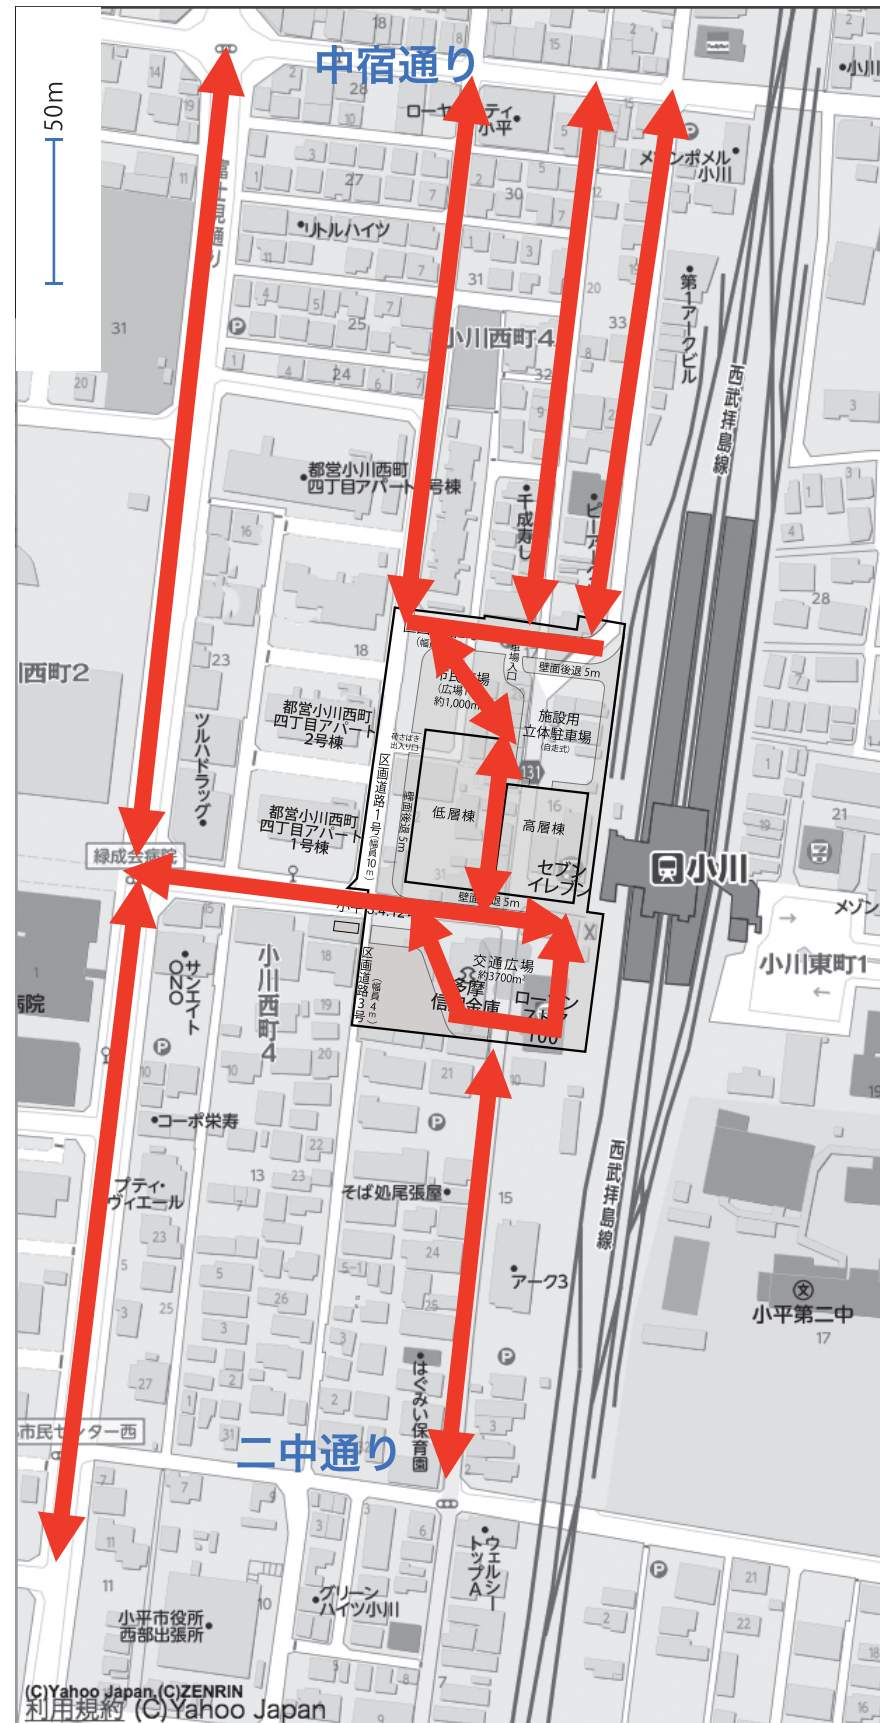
50m

中宿通り

18
15
2
小川
28
14
19
10
ローソン
ティ
小平
5
メゾンポメル
小川
3
27
11
5
富士見通り
2
30
リトルハイツ
7
3
1
第1アークビル
4
5
7
31
25
20
33
31
小川西町4
西武拝島線
1
24
6
7
32
20
9
3
都営小川西町四丁目アパート
号棟
千成寿し
ピーアーク
16
4
28
18
23
西町2
壁面後退5m
市民広場
施設用立体駐車場
(自走式)
都営小川西町四丁目アパート2号棟
ツルハドラッグ
区画道路1号(幅員10m)
壁面後退5m
131
低層棟
16
高層棟
7
21
19
都営小川西町四丁目アパート1号棟
セブンイレブン
小川
緑成会病院
31
壁面後退5m
メゾン
15
小川東町1
サンエイトONO
小川西町4
18
交通広場
約3700m²
区画道路3号(幅員4m)
多摩信用金庫
ローソンストア100
院
19
20
10
21
10
コーポ栄寿
22
13
23
そば処尾張屋
プティ・ヴィエール
15
西武拝島線
23
24
5
5
アーク3
小平第二中
17
26
25
3
25
3
27
はぐみい保育園
市民センター西
31
二中通り
3
7
2
6
ウェルシートップA
11
21
22
グリーンハイツ小川
小平市役所西部出張所
10
2
7
16
(C)Yahoo Japan,(C)ZENRIN
利用規約 (C)Yahoo Japan